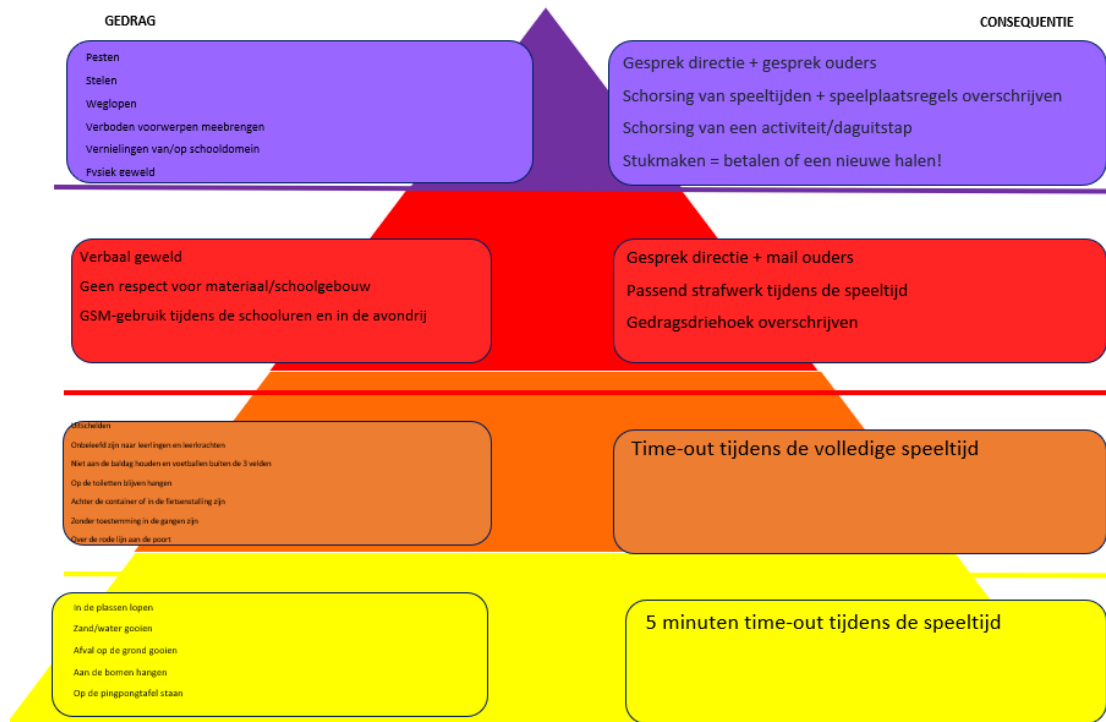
GEDRAG

Pesten
Stelen
Weglopen
Verboden voorwerpen meebrengen
Vernielingen van/op schooldomein
Fysiek geweld

CONSEQUENTIE

Gesprek directie + gesprek ouders
Schorsing van speeltijden + speelplaatsregels overschrijven
Schorsing van een activiteit/daguitstap
Stukmaken = betalen of een nieuwe halen!

Verbaal geweld
Geen respect voor materiaal/schoolgebouw
GSM-gebruik tijdens de schooluren en in de avondrij

Gesprek directie + mail ouders
Passend strafwerk tijdens de speeltijd
Gedragsdriehoek overschrijven

Uitschelden
Onbeleefd zijn naar leerlingen en leerkrachten
Niet aan de baldag houden en voetballen buiten de 3 velden
Op de toiletten blijven hangen
Achter de container of in de fietsenstalling zijn
Zonder toestemming in de gangen zijn
Over de rode lijn aan de poort

Time-out tijdens de volledige speeltijd

In de plassen lopen
Zand/water gooien
Afval op de grond gooien
Aan de bomen hangen
Op de pingpongtafel staan

5 minuten time-out tijdens de speeltijd